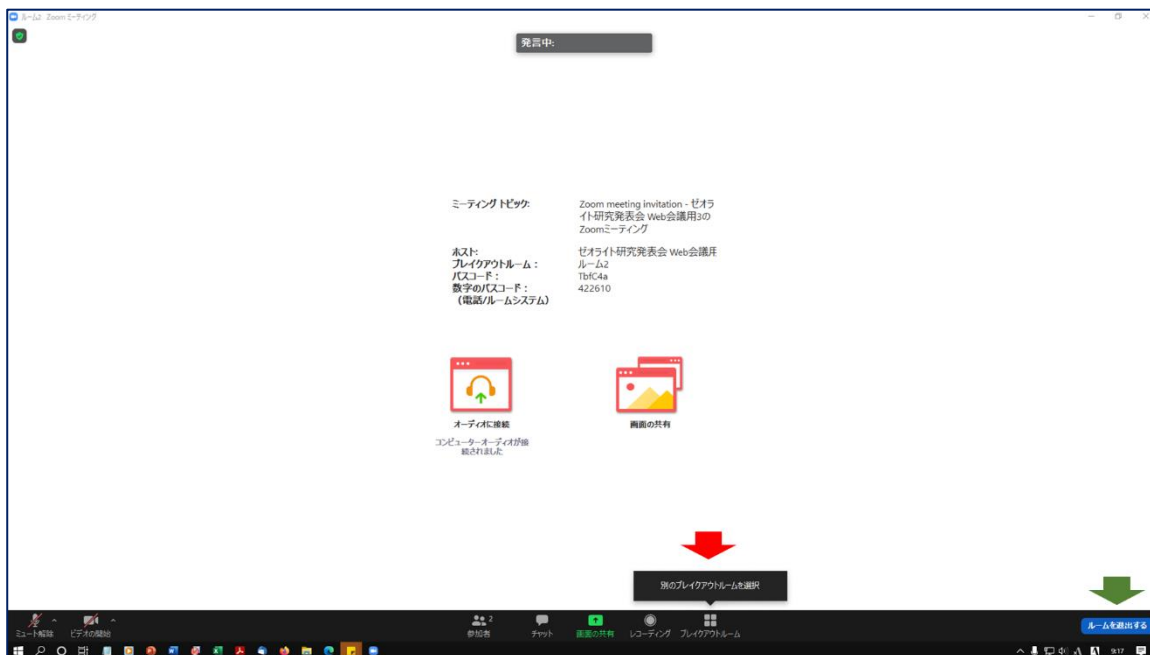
ルーム2 Zoomミーティング

発言中:

ミーティング トピック: Zoom meeting invitation - ゼオライト研究発表会 Web会議用3のZoomミーティング

ホスト: ゼオライト研究発表会 Web会議用
ブレイクアウトルーム: ルーム2
パスコード: TbfC4a
数字のパスコード: 422610
(電話/ルームシステム)

オーディオに接続
コンピューターオーディオが接続されました

画面の共有

別のブレイクアウトルームを選択

ミュート解除 ビデオの開始 参加者 2 チャット 画面の共有 レコーディング ブレイクアウトルーム

ルームを退出する

9:17